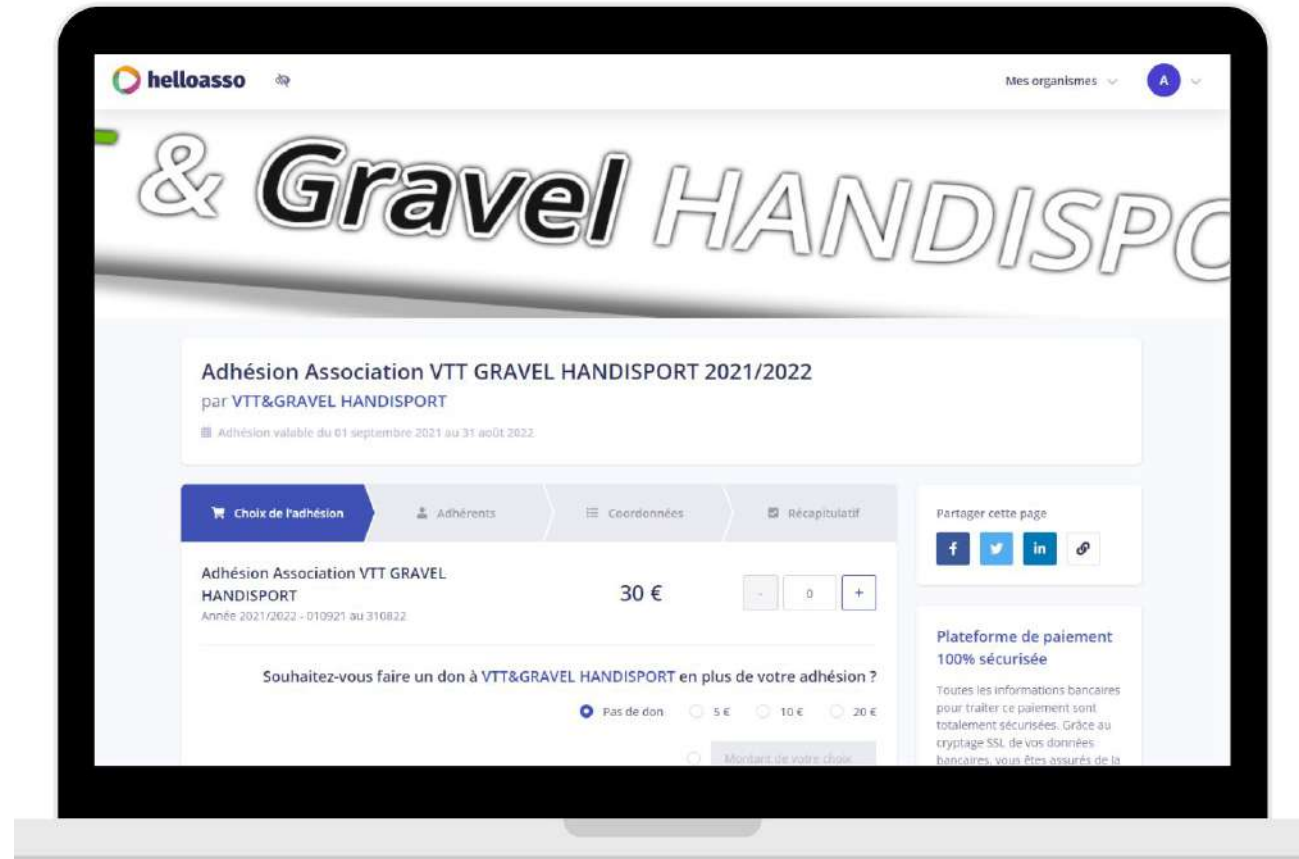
helloasso

Mes organismes

A

& Gravel HANDISPO

Adhésion Association VTT GRAVEL HANDISPORT 2021/2022

par VTT&GRAVEL HANDISPORT

Adhésion valable du 01 septembre 2021 au 31 août 2022

Choix de l'adhésion | Adhérents | Coordonnées | Récapitulatif

Adhésion Association VTT GRAVEL HANDISPORT
Année 2021/2022 - 010921 au 310822

30 €

-
0
+

Souhaitez-vous faire un don à VTT&GRAVEL HANDISPORT en plus de votre adhésion ?

Pas de don   5 €   10 €   20 €

Montant de votre choix

Partager cette page

f
in

Plateforme de paiement 100% sécurisée

Toutes les informations bancaires pour traiter ce paiement sont totalement sécurisées. Grâce au cryptage SSL de vos données bancaires, vous êtes assurés de la